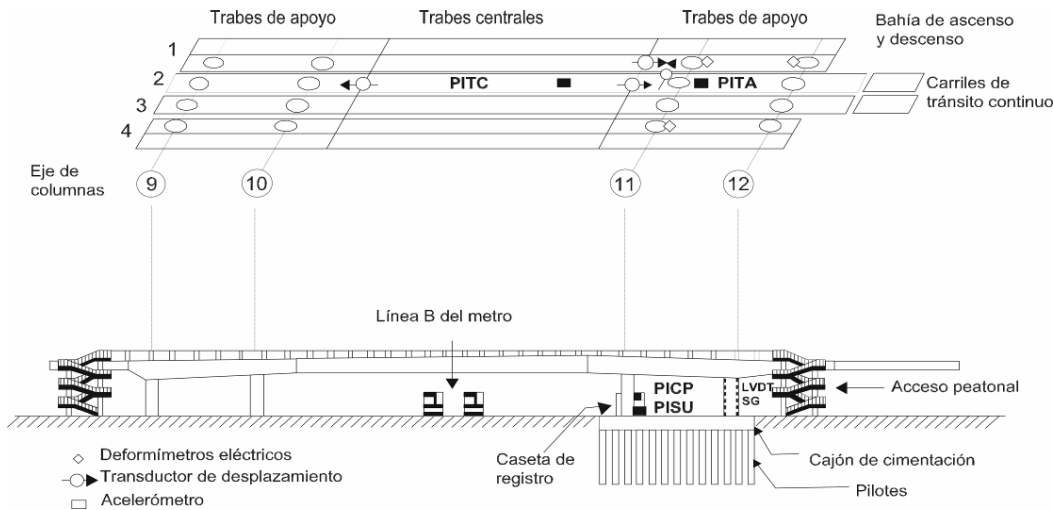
Trabes de apoyo Trabes centrales Trabes de apoyo Bahía de ascenso y descenso

1
2 PITC PITA Carriles de tránsito continuo
3
4

Eje de columnas 9 10 11 12

Línea B del metro

PICP
PISU

LVDT
SG

Acceso peatonal

◇ Deformímetros eléctricos
Transductor de desplazamiento
□ Acelerómetro

Caseta de registro

Cajón de cimentación

Pilotes